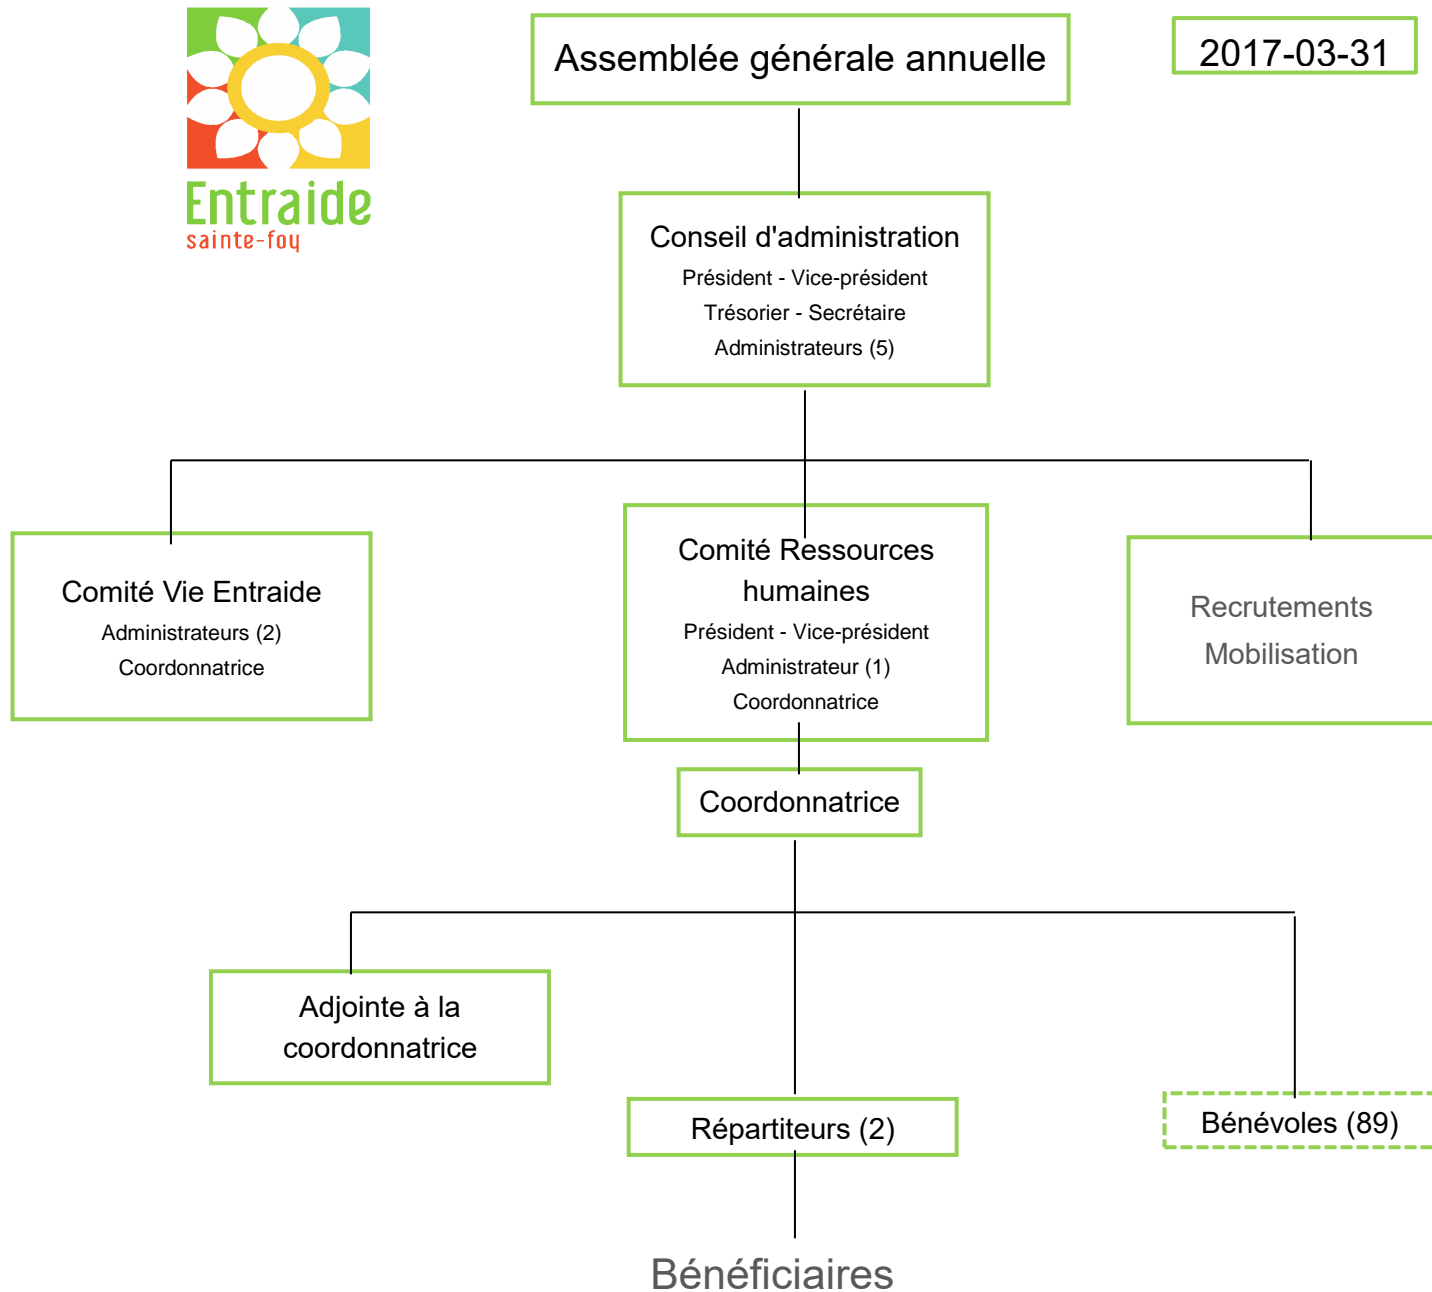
Entraide
sainte-foy

Assemblée générale annuelle

2017-03-31

Conseil d'administration
Président - Vice-président
Trésorier - Secrétaire
Administrateurs (5)

Comité Vie Entraide
Administrateurs (2)
Coordonnatrice

Comité Ressources humaines
Président - Vice-président
Administrateur (1)
Coordonnatrice

Recrutements
Mobilisation

Coordonnatrice

Adjointe à la coordonnatrice

Répartiteurs (2)

Bénévoles (89)

Bénéficiaires